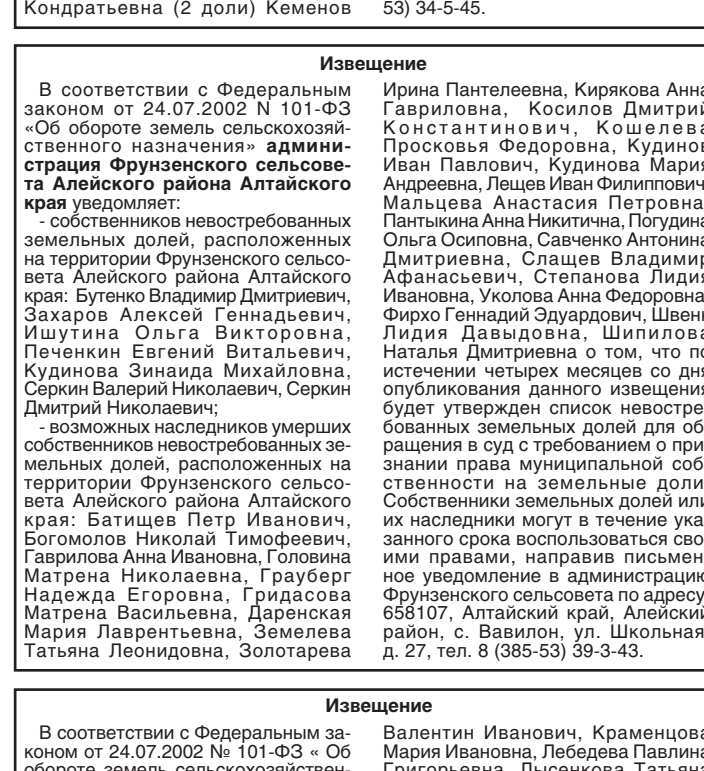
Кондратьевна (2 доли) Кеменов 53) 34-5-45.

**Извещение**

В соответствии с Федеральным законом от 24.07.2002 N 101-ФЗ «Об обороте земель сельскохозяйственного назначения» **администрация Фрунзенского сельсовета Алейского района Алтайского края** уведомляет:
- собственников невостребованных земельных долей, расположенных на территории Фрунзенского сельсовета Алейского района Алтайского края: Бутенко Владимир Дмитриевич, Захаров Алексей Геннадьевич, Ишутина Ольга Викторовна, Печенкин Евгений Витальевич, Кудинова Зинаида Михайловна, Серкин Валерий Николаевич, Серкин Дмитрий Николаевич;
- возможных наследников умерших собственников невостребованных земельных долей, расположенных на территории Фрунзенского сельсовета Алейского района Алтайского края: Батищев Петр Иванович, Богомолов Николай Тимофеевич, Гаврилова Анна Ивановна, Головина Матрена Николаевна, Грауберг Надежда Егоровна, Гридасова Матрена Васильевна, Даренская Мария Лаврентьевна, Земелева Татьяна Леонидовна, Золотарева Ирина Пантелеевна, Кирякова Анна Гавриловна, Косилов Дмитрий Константинович, Кошелева Просковья Федоровна, Кудинов Иван Павлович, Кудинова Мария Андреевна, Лещев Иван Филиппович, Мальцева Анастасия Петровна, Пантыкина Анна Никитична, Погудина Ольга Осиповна, Савченко Антонина Дмитриевна, Слащев Владимир Афанасьевич, Степанова Лидия Ивановна, Уколова Анна Федоровна, Фирхо Геннадий Эдуардович, Швени Лидия Давыдовна, Шипилова Наталья Дмитриевна о том, что по истечении четырех месяцев со дня опубликования данного извещения будет утвержден список невостребованных земельных долей для обращения в суд с требованием о признании права муниципальной собственности на земельные доли. Собственники земельных долей или их наследники могут в течение указанного срока воспользоваться своими правами, направив письменное уведомление в администрацию Фрунзенского сельсовета по адресу: 658107, Алтайский край, Алейский район, с. Вавилон, ул. Школьная, д. 27, тел. 8 (385-53) 39-3-43.

**Извещение**

В соответствии с Федеральным законом от 24.07.2002 № 101-ФЗ « Об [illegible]

Валентин Иванович, Краменцова Мария Ивановна, Лебедева Павлина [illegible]